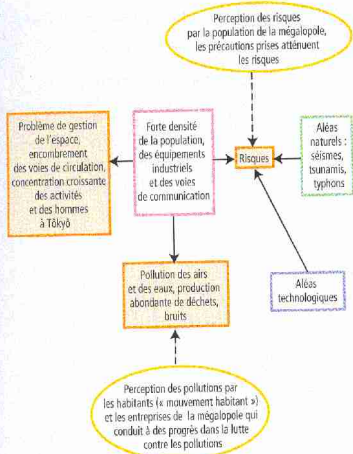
Perception des risques par la population de la mégalopole, les précautions prises atténuent les risques

Problème de gestion de l'espace, encombrement des voies de circulation, concentration croissante des activités et des hommes à Tôkyô

Forte densité de la population, des équipements industriels et des voies de communication

Risques

Aléas naturels : séismes, tsunamis, typhons

Pollution des airs et des eaux, production abondante de déchets, bruits

Aléas technologiques

Perception des pollutions par les habitants (« mouvement habitant ») et les entreprises de la mégalopole qui conduit à des progrès dans la lutte contre les pollutions